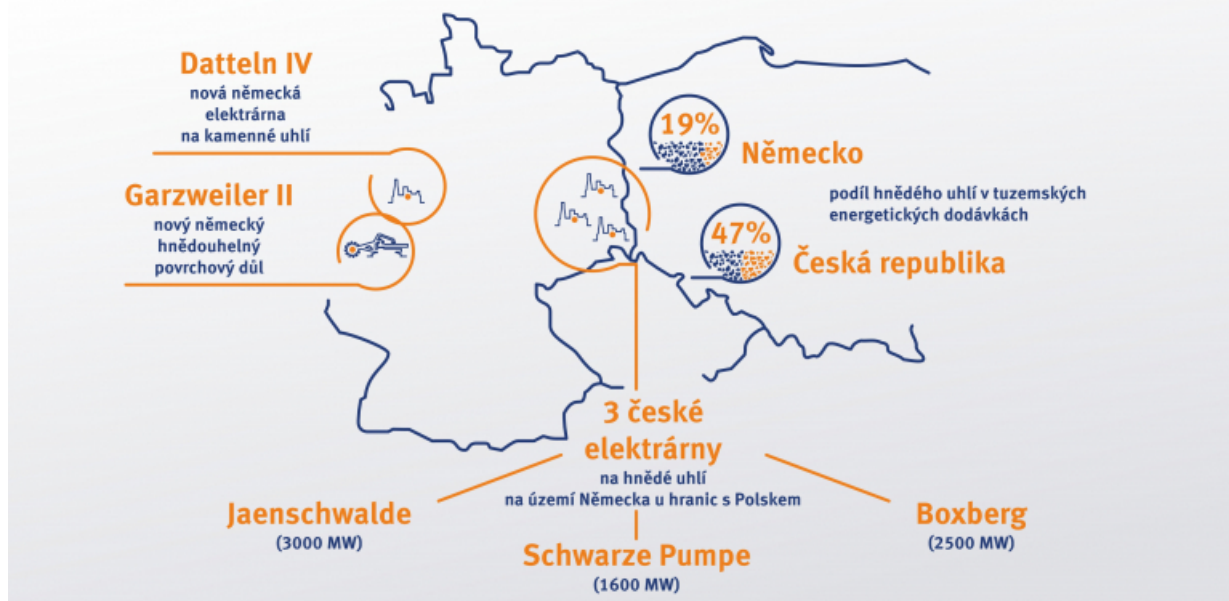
Datteln IV
nová německá elektrárna na kamenné uhlí

Garzweiler II
nový německý hnědouhelný povrchový důl

19%
Německo

podíl hnědého uhlí v tuzemských energetických dodávkách

47%
Česká republika

3 české elektrárny
na hnědé uhlí na území Německa u hranic s Polskem

Jaenschwalde
(3000 MW)

Schwarze Pumpe
(1600 MW)

Boxberg
(2500 MW)